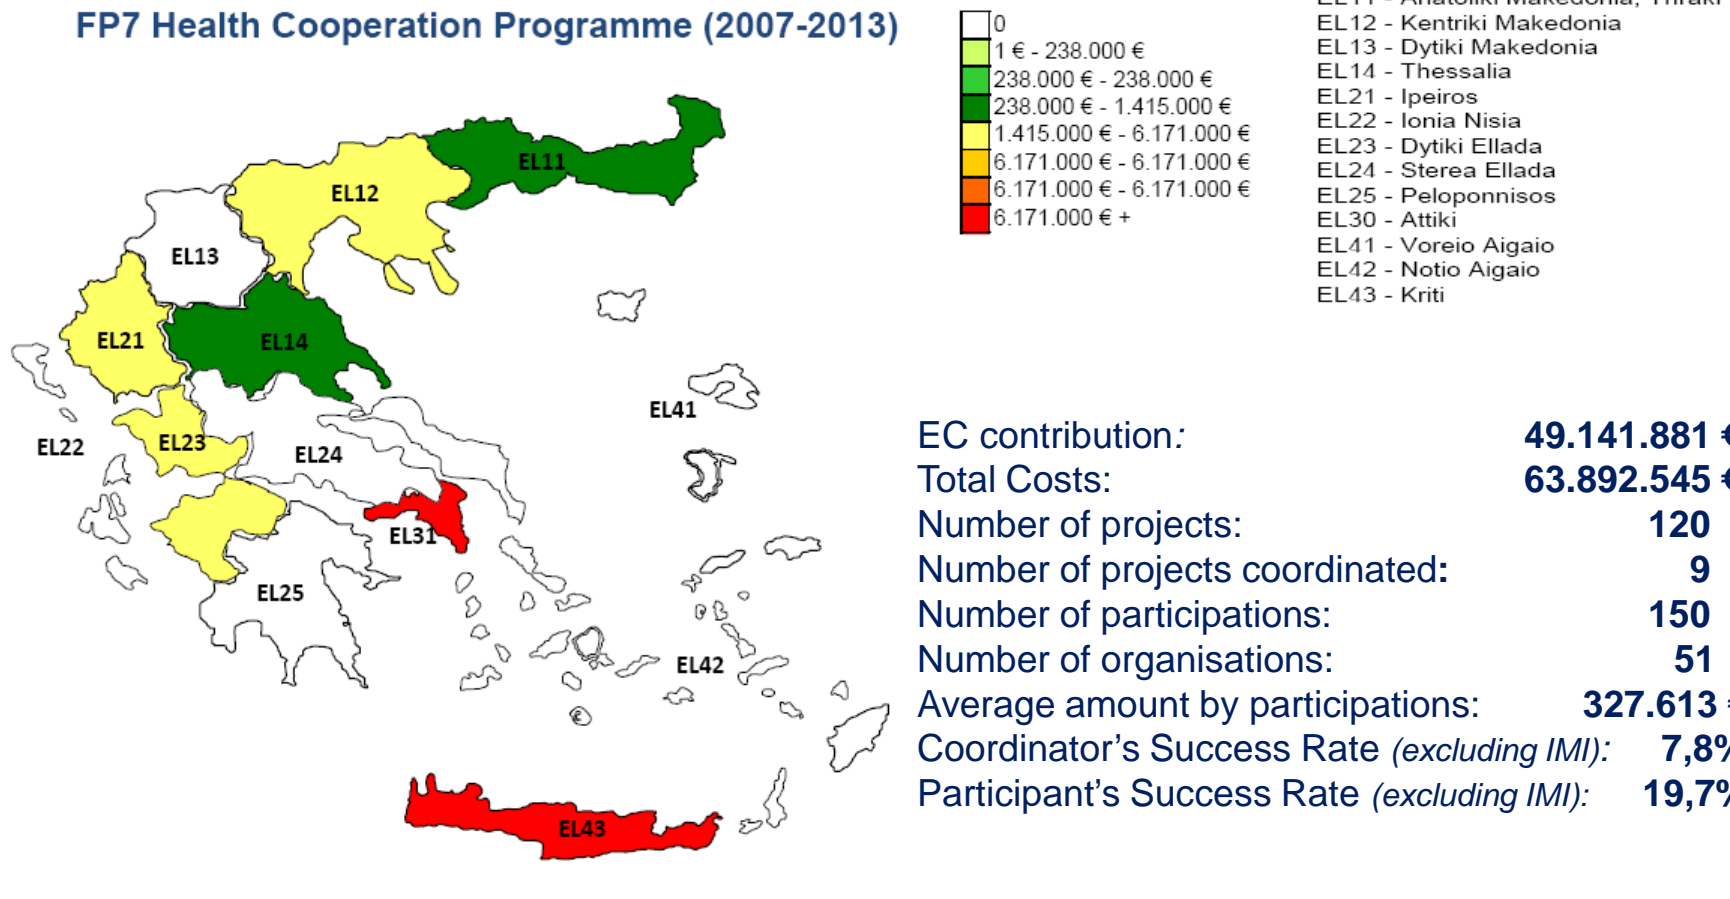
FP7 Health Cooperation Programme (2007-2013)

0
1 € - 238.000 €
238.000 € - 238.000 €
238.000 € - 1.415.000 €
1.415.000 € - 6.171.000 €
6.171.000 € - 6.171.000 €
6.171.000 € - 6.171.000 €
6.171.000 € +

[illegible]
EL12 - Kentriki Makedonia
EL13 - Dytiki Makedonia
EL14 - Thessalia
EL21 - Ipeiros
EL22 - Ionia Nisia
EL23 - Dytiki Ellada
EL24 - Sterea Ellada
EL25 - Peloponnisos
EL30 - Attiki
EL41 - Voreio Aigaio
EL42 - Notio Aigaio
EL43 - Kriti

EL11
EL12
EL13
EL21
EL14
EL22
EL23
EL24
EL41
EL31
EL25
EL42
EL43

EC contribution: 49.141.881 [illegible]
Total Costs: 63.892.545 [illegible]
Number of projects: 120
Number of projects coordinated: 9
Number of participations: 150
Number of organisations: 51
Average amount by participations: 327.613 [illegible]
Coordinator’s Success Rate (excluding IMI): 7,8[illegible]
Participant’s Success Rate (excluding IMI): 19,7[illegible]